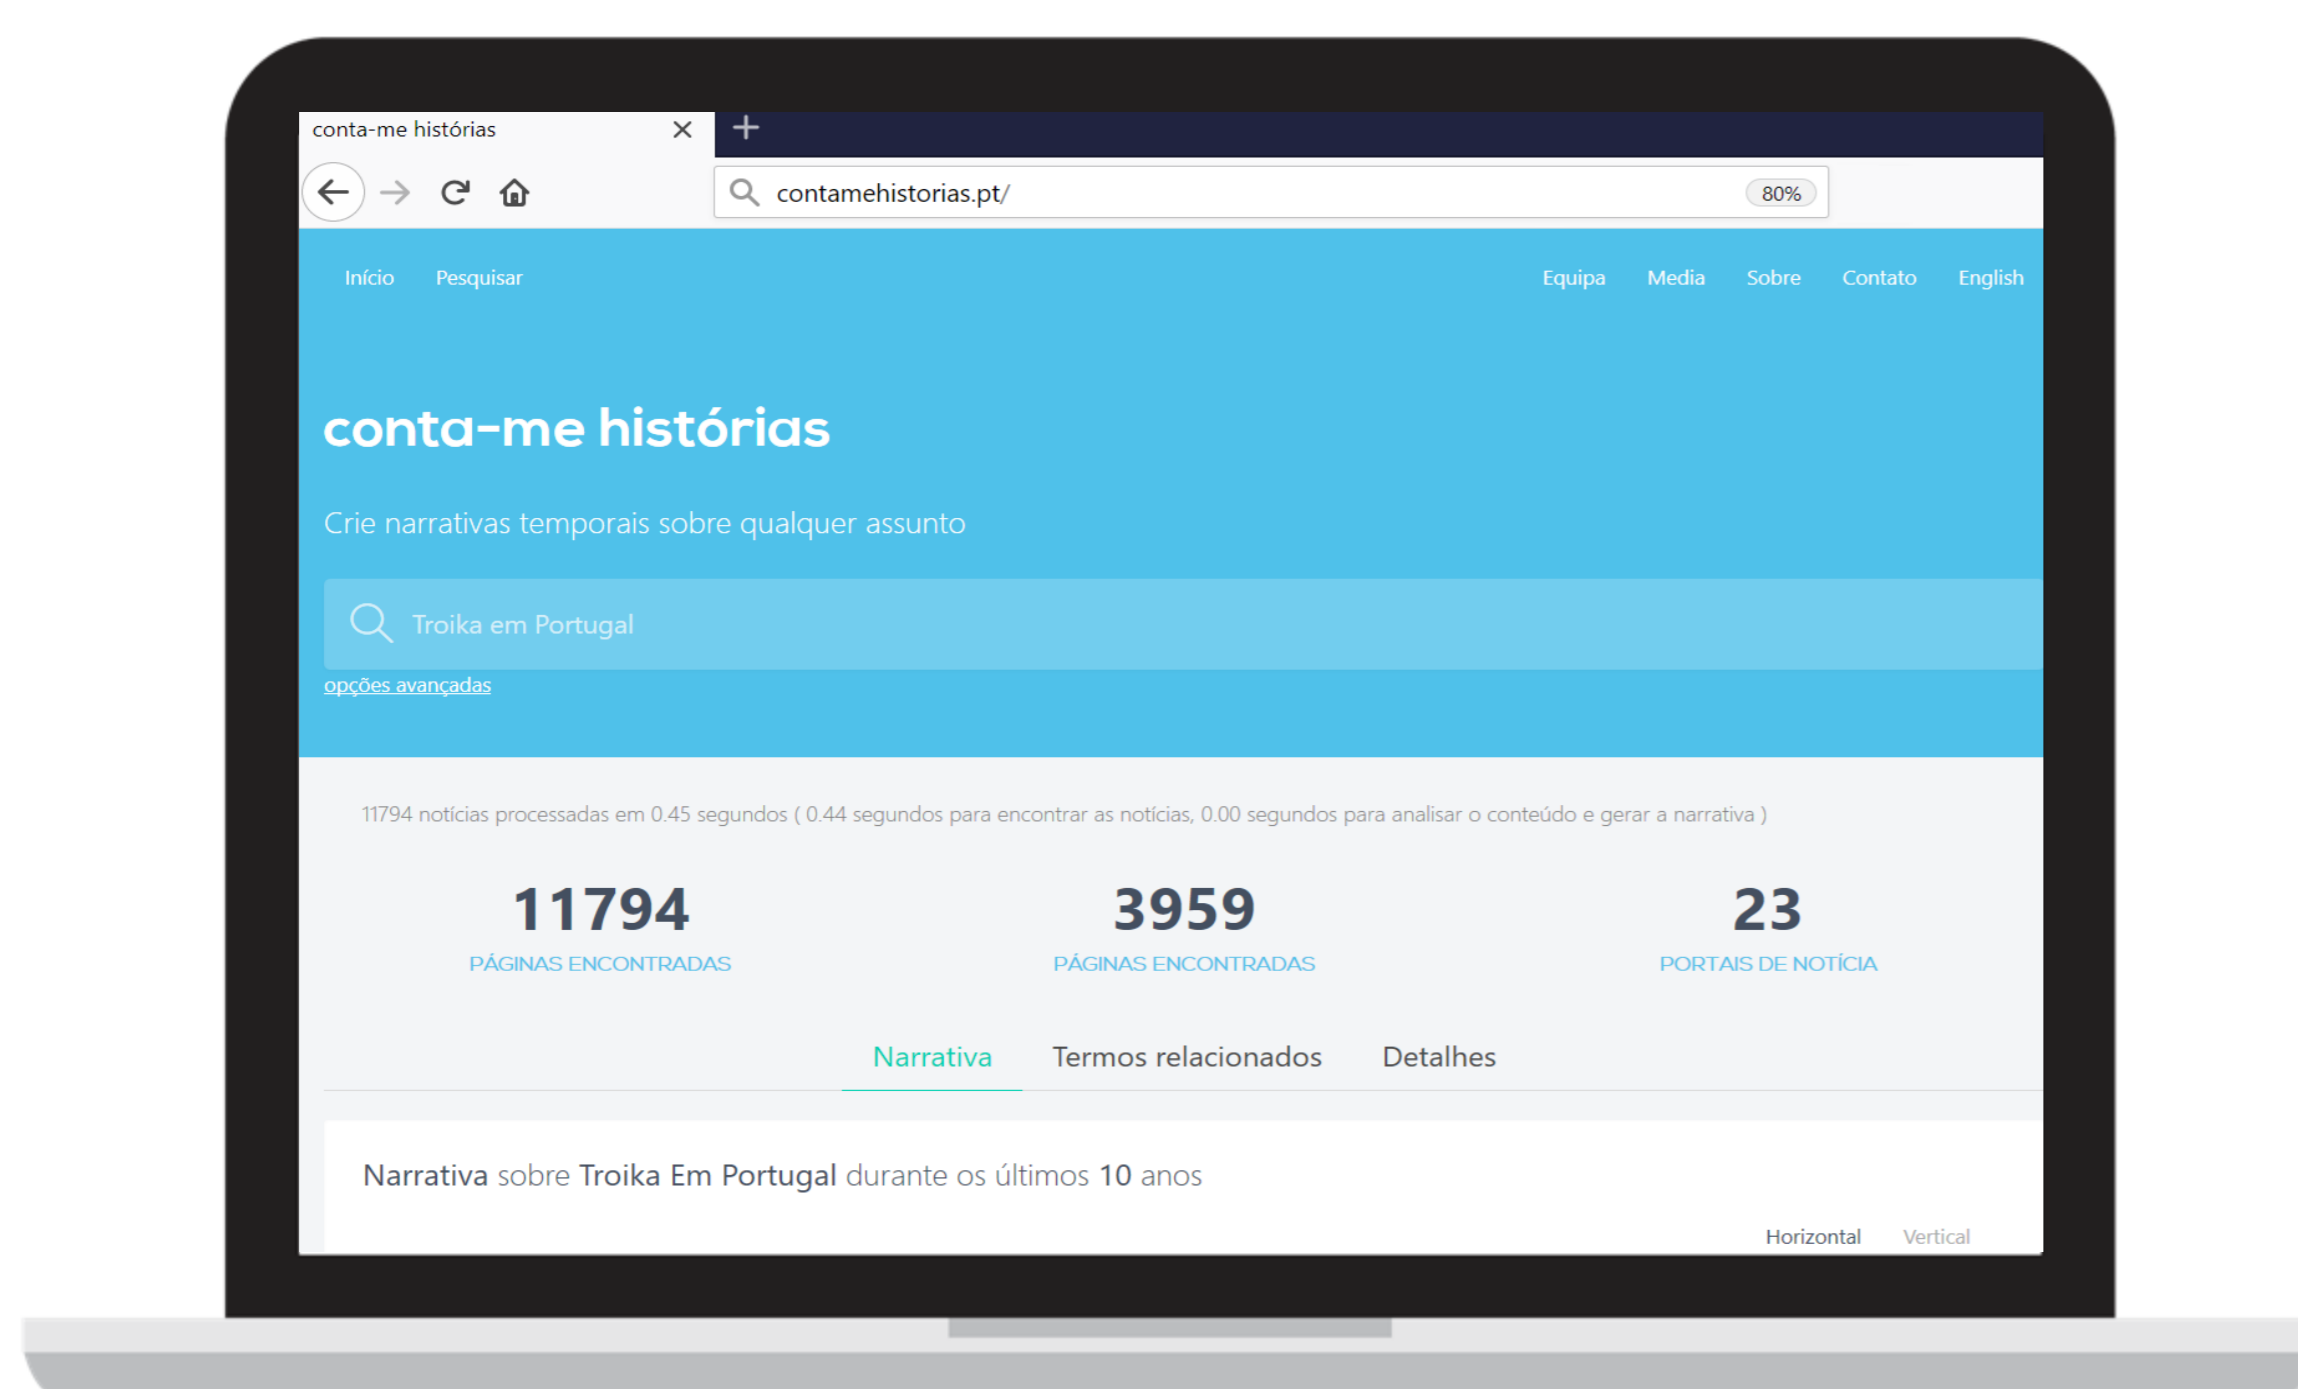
conta-me histórias

contamehistorias.pt/

80%

Início Pesquisar

Equipa Media Sobre Contato English

conta-me histórias

Crie narrativas temporais sobre qualquer assunto

Troika em Portugal

opções avançadas

11794 notícias processadas em 0.45 segundos ( 0.44 segundos para encontrar as notícias, 0.00 segundos para analisar o conteúdo e gerar a narrativa )

11794
PÁGINAS ENCONTRADAS

3959
PÁGINAS ENCONTRADAS

23
PORTAIS DE NOTÍCIA

Narrativa Termos relacionados Detalhes

Narrativa sobre Troika Em Portugal durante os últimos 10 anos

Horizontal Vertical